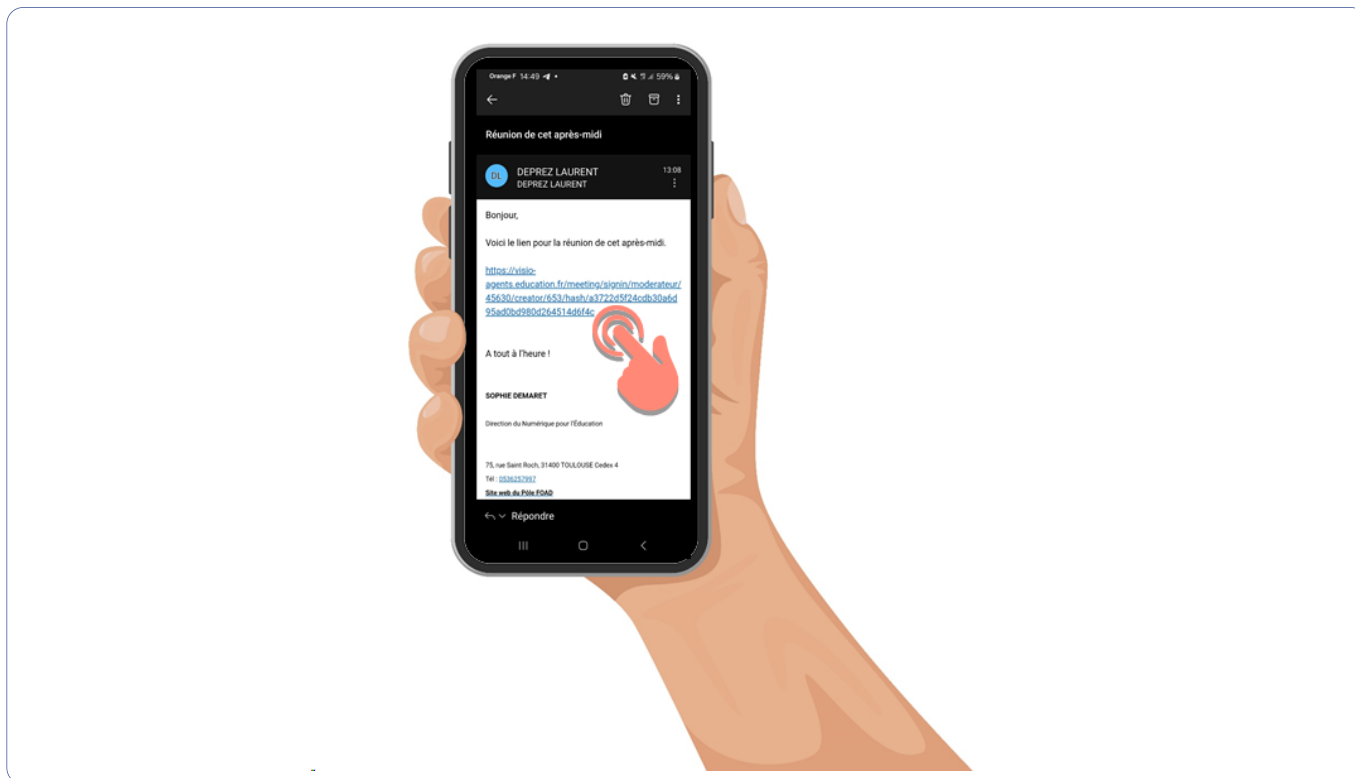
Orange F 14:49 59%

Réunion de cet après-midi

DL DEPREZ LAURENT
DEPREZ LAURENT
13:08

Bonjour,

Voici le lien pour la réunion de cet après-midi.

https://visio-agents.education.fr/meeting/signin/moderateur/45630/creator/653/hash/a3722d5f24cdb30a6d95ad0bd980d264514d6f4c

A tout à l'heure !

SOPHIE DEMARET

Direction du Numérique pour l'Éducation

75, rue Saint Roch, 31400 TOULOUSE Cedex 4
Tél : 0536257997
Site web du Pôle FOAD

Répondre